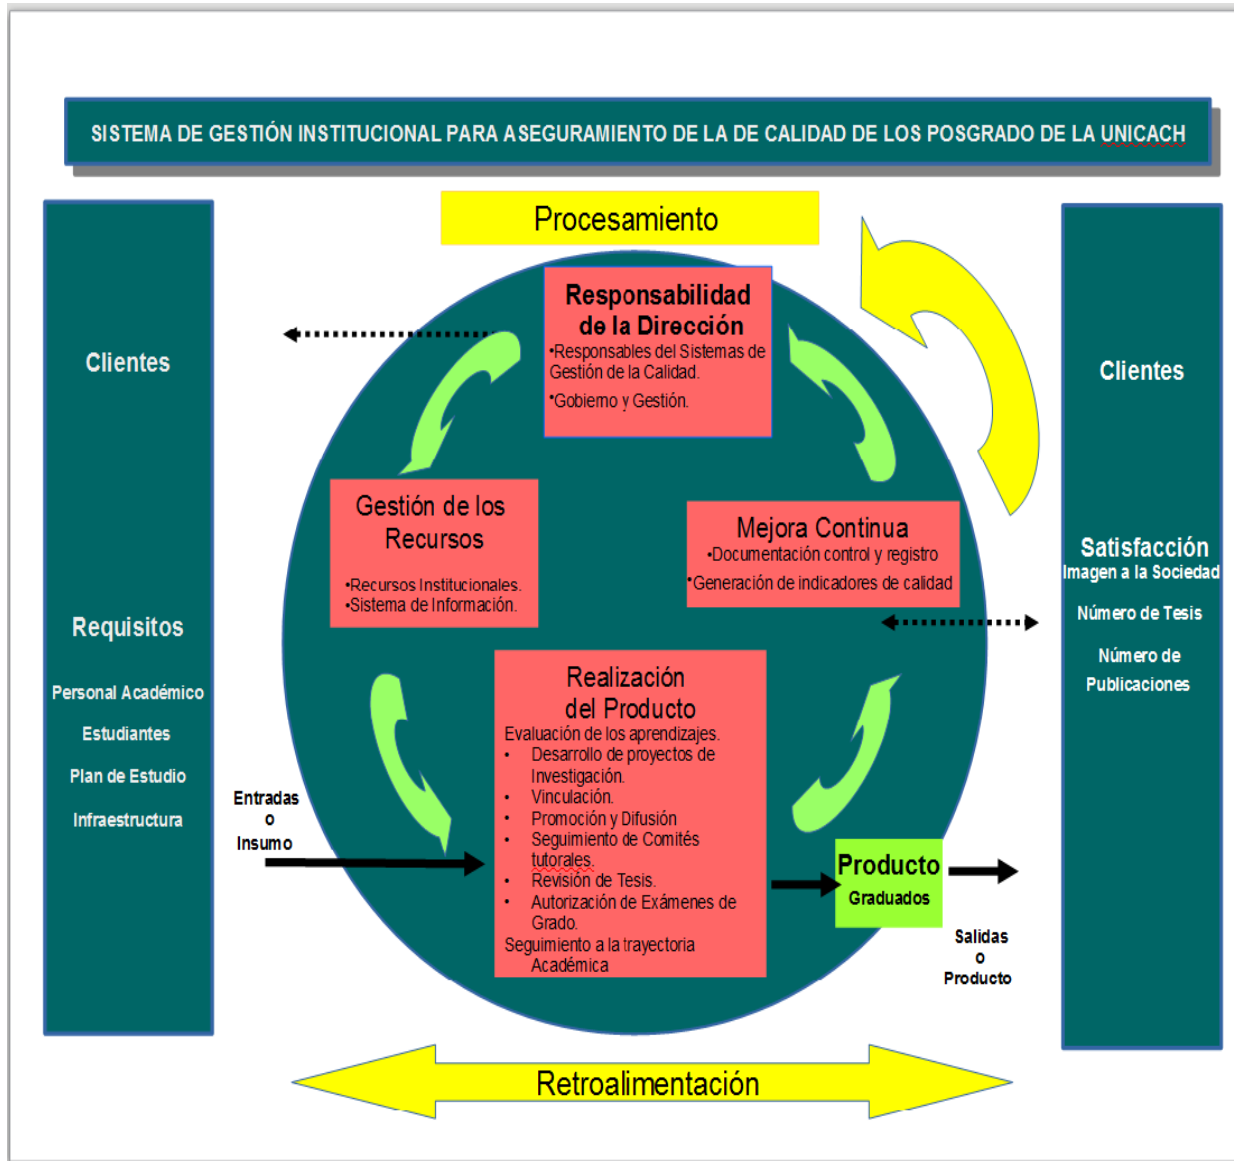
SISTEMA DE GESTIÓN INSTITUCIONAL PARA ASEGURAMIENTO DE LA DE CALIDAD DE LOS POSGRADO DE LA UNICACH

Procesamiento

Clientes

Requisitos

Personal Académico

Estudiantes

Plan de Estudio

Infraestructura

Responsabilidad de la Dirección
•Responsables del Sistemas de Gestión de la Calidad.
•Gobierno y Gestión.

Gestión de los Recursos
•Recursos Institucionales.
•Sistema de Información.

Mejora Continua
•Documentación control y registro
•Generación de indicadores de calidad

Realización del Producto
Evaluación de los aprendizajes.
• Desarrollo de proyectos de Investigación.
• Vinculación.
• Promoción y Difusión
• Seguimiento de Comités tutorales.
• Revisión de Tesis.
• Autorización de Exámenes de Grado.
Seguimiento a la trayectoria Académica

Entradas
o
Insumo

Producto
Graduados

Salidas
o
Producto

Clientes

Satisfacción
Imagen a la Sociedad

Número de Tesis

Número de Publicaciones

Retroalimentación